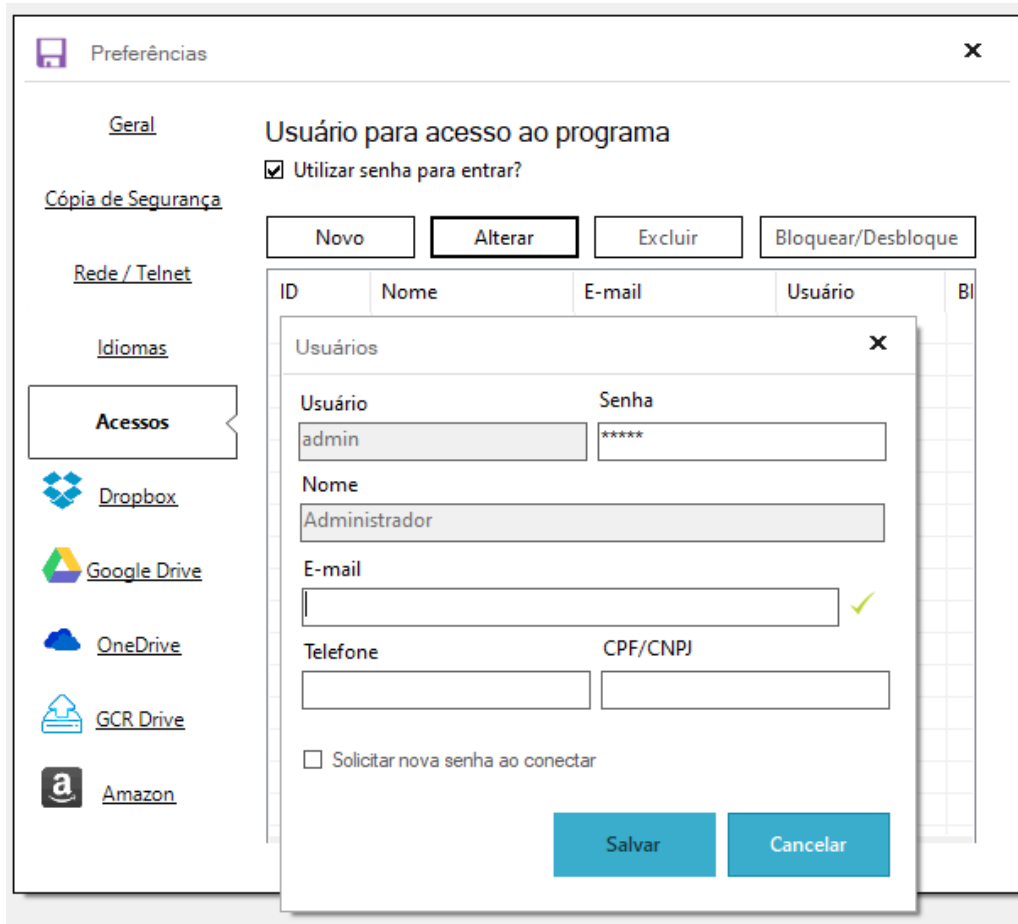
Preferências

×

Geral

Cópia de Segurança

Rede / Telnet

Idiomas

Acessos

Dropbox

Google Drive

OneDrive

GCR Drive

Amazon

Usuário para acesso ao programa

☑ Utilizar senha para entrar?

Novo | Alterar | Excluir | Bloquear/Desbloque

| ID | Nome | E-mail | Usuário | Bl |
|---|---|---|---|---|

Usuários

×

Usuário

admin

Senha

*****

Nome

Administrador

E-mail

Telefone

CPF/CNPJ

☐ Solicitar nova senha ao conectar

Salvar

Cancelar